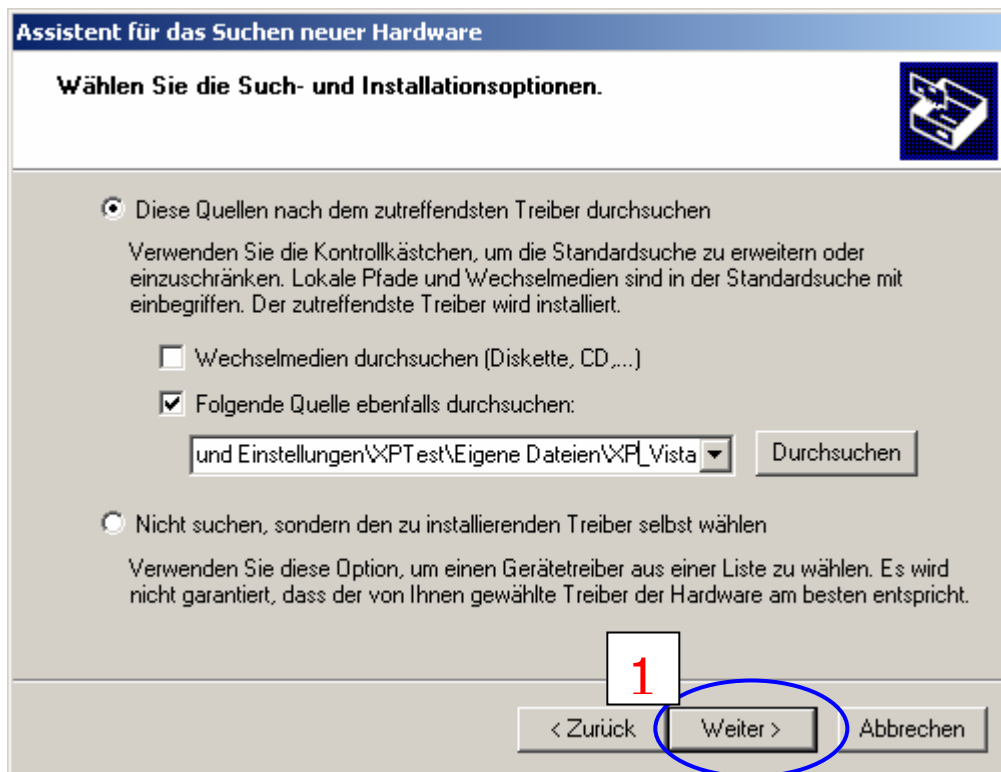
Assistent für das Suchen neuer Hardware

Wählen Sie die Such- und Installationsoptionen.

Diese Quellen nach dem zutreffendsten Treiber durchsuchen

Verwenden Sie die Kontrollkästchen, um die Standardsuche zu erweitern oder einzuschränken. Lokale Pfade und Wechselmedien sind in der Standardsuche mit einbegriffen. Der zutreffendste Treiber wird installiert.

Wechselmedien durchsuchen (Diskette, CD,...)

Folgende Quelle ebenfalls durchsuchen:

und Einstellungen\XPTest\Eigene Dateien\XP_Vista

Durchsuchen

Nicht suchen, sondern den zu installierenden Treiber selbst wählen

Verwenden Sie diese Option, um einen Gerätetreiber aus einer Liste zu wählen. Es wird nicht garantiert, dass der von Ihnen gewählte Treiber der Hardware am besten entspricht.

1

< Zurück

Weiter >

Abbrechen